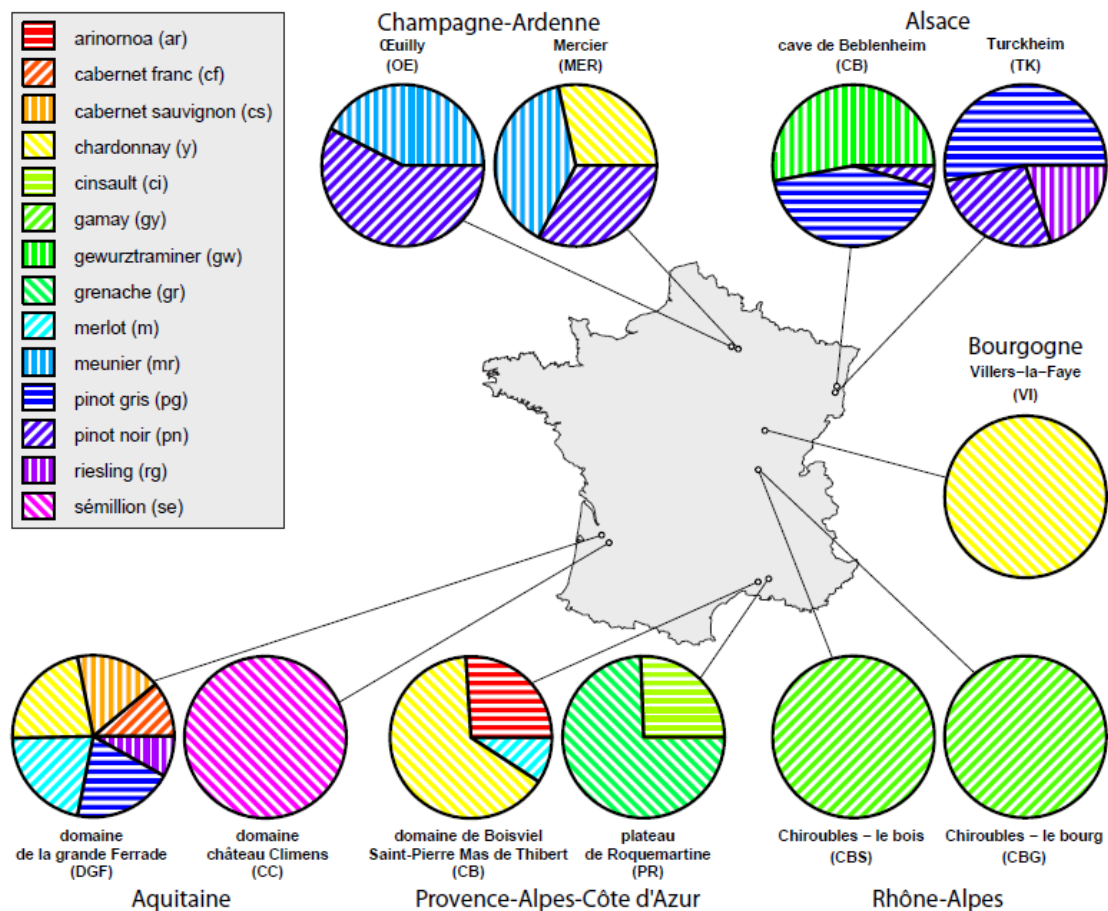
arinornoa (ar)
cabernet franc (cf)
cabernet sauvignon (cs)
chardonnay (y)
cinsault (ci)
gamay (gy)
gewurztraminer (gw)
grenache (gr)
merlot (m)
meunier (mr)
pinot gris (pg)
pinot noir (pn)
riesling (rg)
sémillion (se)

Champagne-Ardenne
Œuilly (OE)
Mercier (MER)

Alsace
cave de Beblenheim (CB)
Turckheim (TK)

Bourgogne
Villers–la–Faye (VI)

domaine de la grande Ferrade (DGF)
domaine château Climens (CC)
Aquitaine

domaine de Boisviel Saint-Pierre Mas de Thibert (CB)
plateau de Roquemartine (PR)
Provence-Alpes-Côte d'Azur

Chiroubles – le bois (CBS)
Chiroubles – le bourg (CBG)
Rhône-Alpes